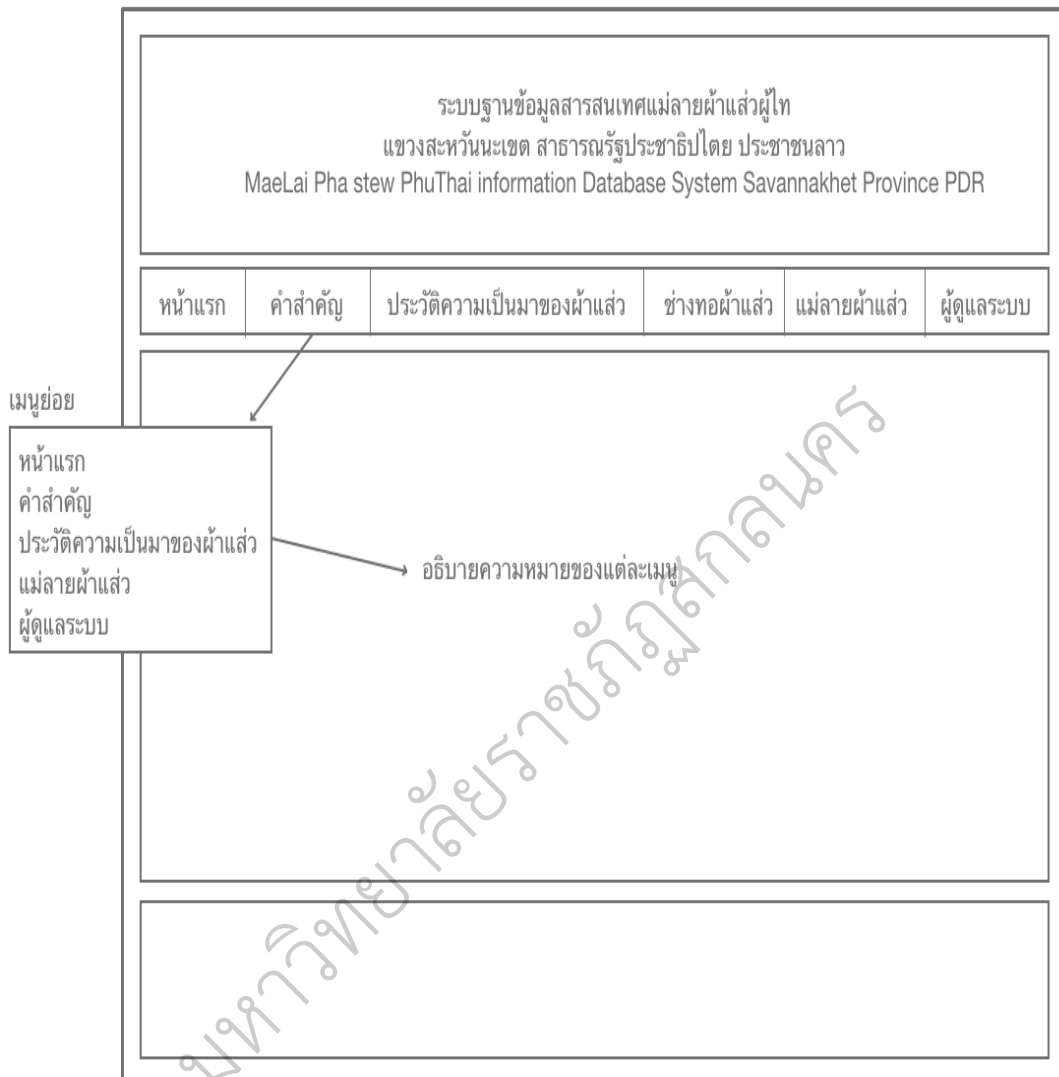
ระบบฐานข้อมูลสารสนเทศแม่ลายผ้าแส่วผู้ไท
แขวงสะหวันนะเขต สาธารณรัฐประชาธิปไตย ประชาชนลาว
MaeLai Pha stew PhuThai information Database System Savannakhet Province PDR

| หน้าแรก | คำสำคัญ | ประวัติความเป็นมาของผ้าแส่ว | ช่างทอผ้าแส่ว | แม่ลายผ้าแส่ว | ผู้ดูแลระบบ |
|---|---|---|---|---|---|

เมนูย่อย

หน้าแรก
คำสำคัญ
ประวัติความเป็นมาของผ้าแส่ว
แม่ลายผ้าแส่ว
ผู้ดูแลระบบ

อธิบายความหมายของแต่ละเมนู

มหาวิทยาลัยราชภัฏสกลนคร